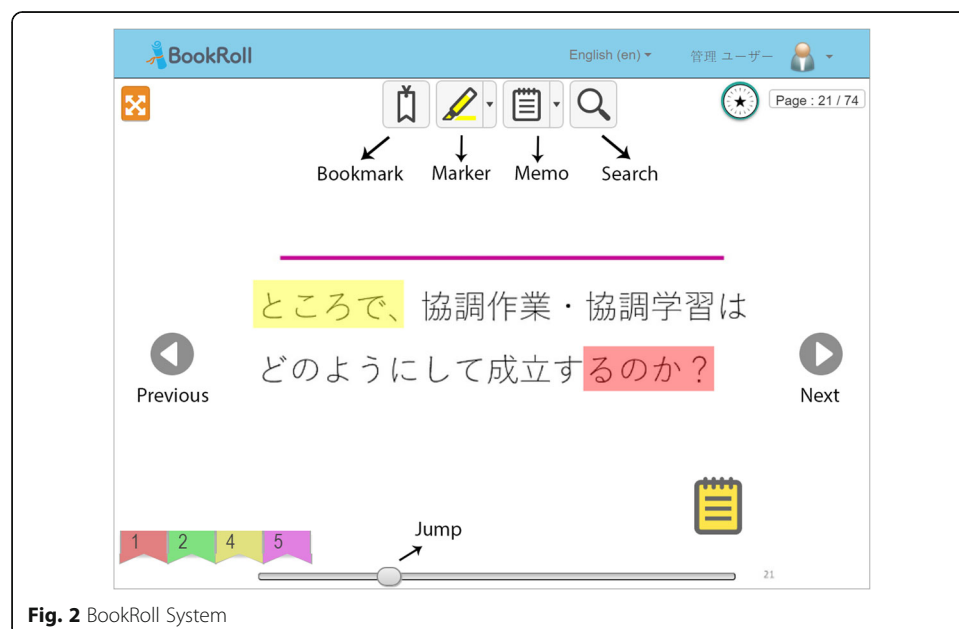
BookRoll English (en) 管理 ユーザー

Page : 21 / 74

Bookmark Marker Memo Search

ところで、協調作業・協調学習は どのようにして成立するのか？

Previous

Next

Jump

1 2 4 5

21

**Fig. 2** BookRoll System